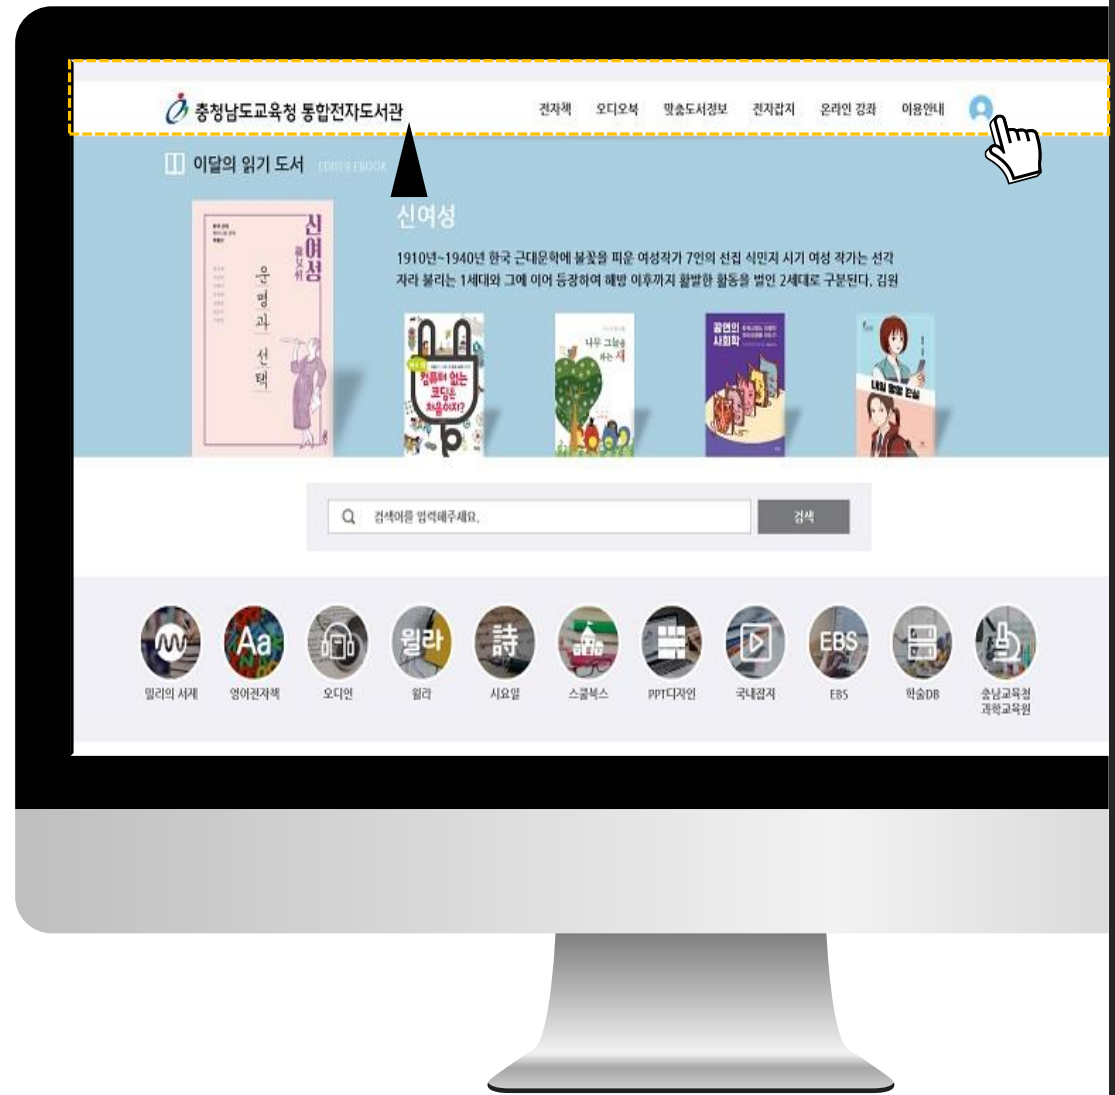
충청남도교육청 통합전자도서관

전자책 오디오북 맞춤도서정보 전자잡지 온라인 강좌 이용안내

이달의 읽기 도서 EDITOR'S BOOK

신여성

1910년~1940년 한국 근대문학에 불꽃을 피운 여성작가 7인의 선집 식민지 시기 여성 작가는 선각자라 불리는 1세대와 그에 이어 등장하여 해방 이후까지 활발한 활동을 벌인 2세대로 구분된다. 김원

신여성 운명과 선택

컴퓨터 없는 코딩은 처음이지?

나무 그늘을 파는 새

골면의 사회학

내일 말할 진실

검색어를 입력해주세요.

검색

밀리의 서재 영어전자책 오디언 윌라 시요일 스쿨북스 PPT디자인 국내잡지 EBS 학술DB 충남교육청 과학교육원

Aa 윌라 詩 EBS